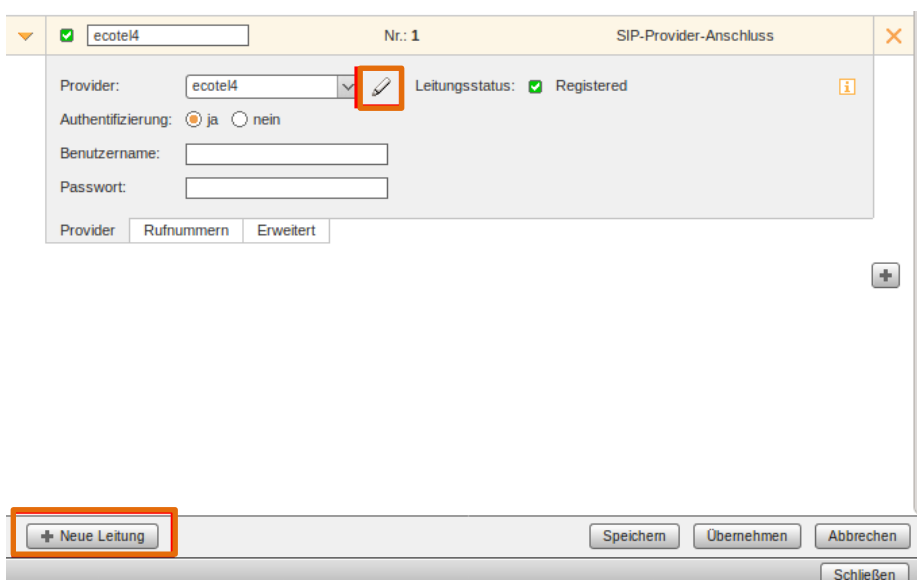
ecotel4 Nr.: 1 SIP-Provider-Anschluss

Provider: ecotel4

Leitungsstatus: Registered

Authentifizierung: ja nein

Benutzername:

Passwort:

Provider | Rufnummern | Erweitert

Neue Leitung

Speichern Übernehmen Abbrechen

Schließen